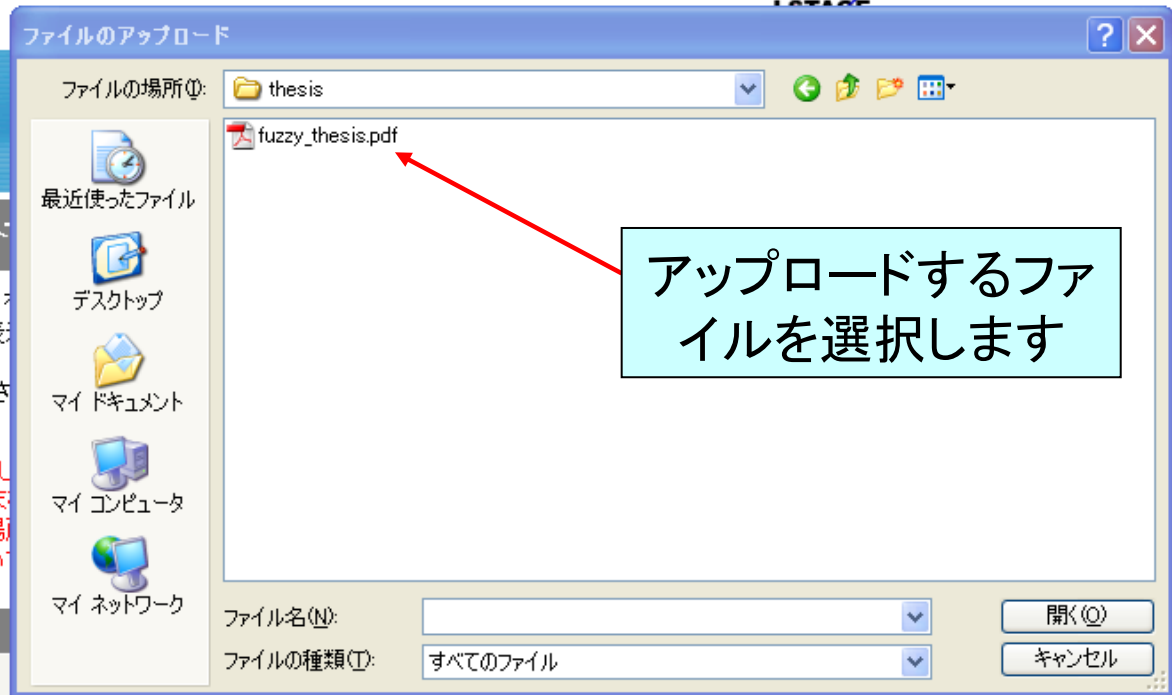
ファイルのアップロード

ファイルの場所(I): thesis

fuzzy_thesis.pdf

最近使ったファイル

デスクトップ

マイ ドキュメント

マイ コンピュータ

マイ ネットワーク

アップロードするファイルを選択します

ファイル名(N):

ファイルの種類(T): すべてのファイル

開く(O)

キャンセル